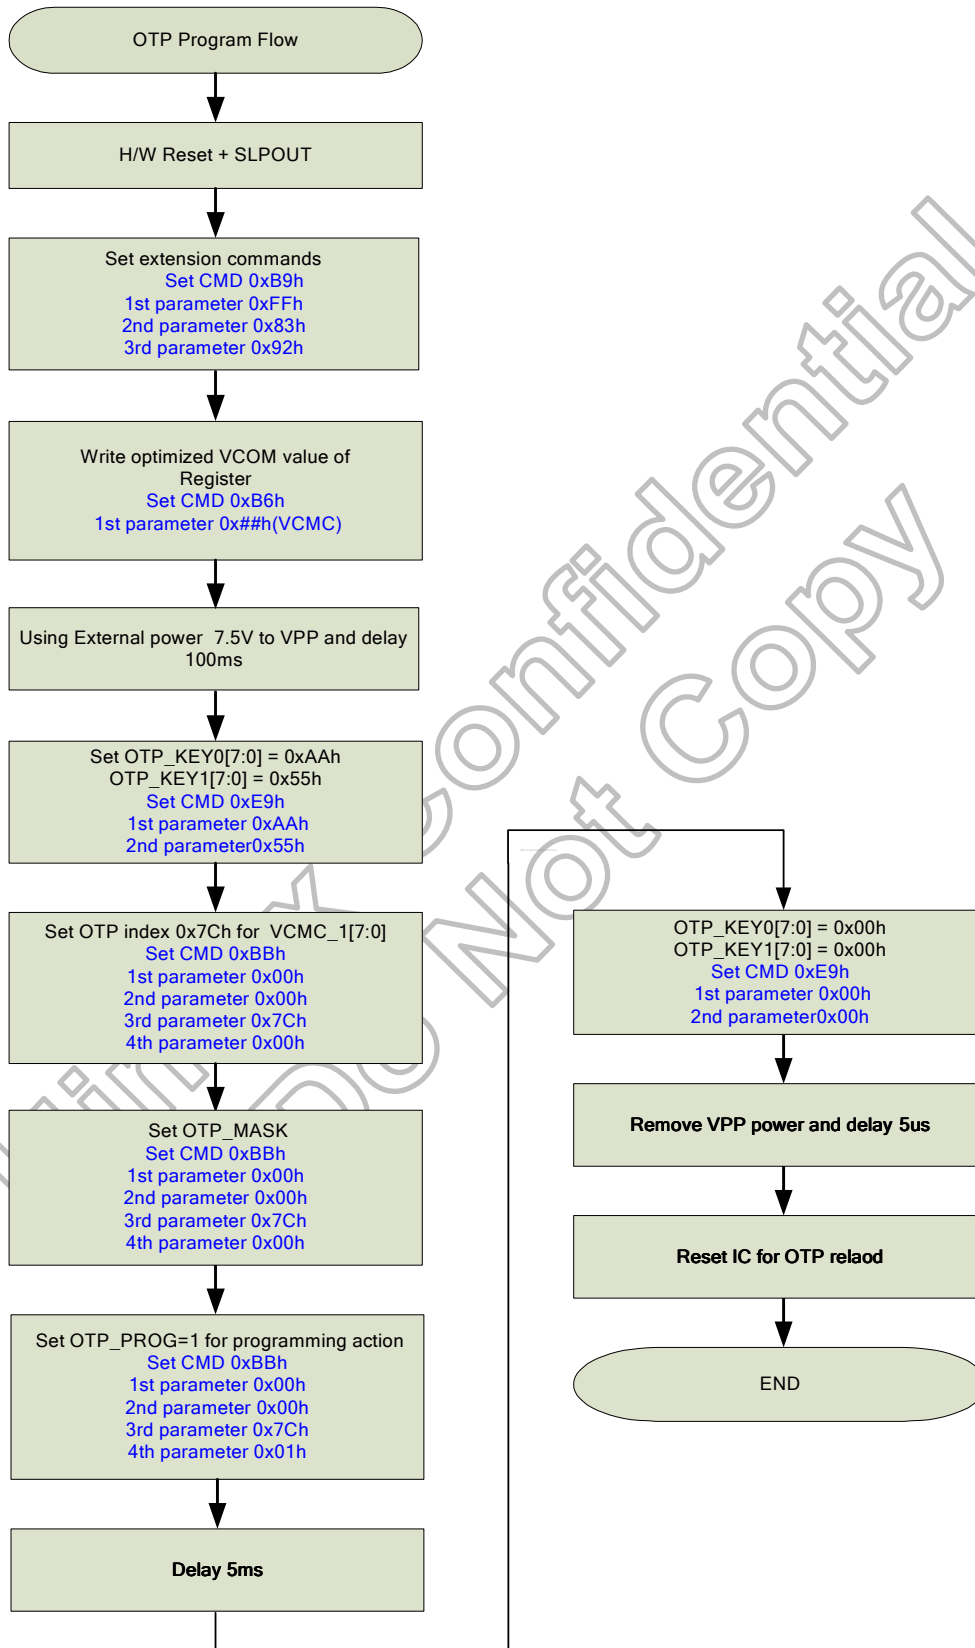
OTP Program Flow

H/W Reset + SLPOUT

Set extension commands
Set CMD 0xB9h
1st parameter 0xFFh
2nd parameter 0x83h
3rd parameter 0x92h

Write optimized VCOM value of Register
Set CMD 0xB6h
1st parameter 0x##h(VCMC)

Using External power 7.5V to VPP and delay 100ms

Set OTP_KEY0[7:0] = 0xAAh
OTP_KEY1[7:0] = 0x55h
Set CMD 0xE9h
1st parameter 0xAAh
2nd parameter0x55h

Set OTP index 0x7Ch for VCMC_1[7:0]
Set CMD 0xBBh
1st parameter 0x00h
2nd parameter 0x00h
3rd parameter 0x7Ch
4th parameter 0x00h

Set OTP_MASK
Set CMD 0xBBh
1st parameter 0x00h
2nd parameter 0x00h
3rd parameter 0x7Ch
4th parameter 0x00h

Set OTP_PROG=1 for programming action
Set CMD 0xBBh
1st parameter 0x00h
2nd parameter 0x00h
3rd parameter 0x7Ch
4th parameter 0x01h

Delay 5ms

OTP_KEY0[7:0] = 0x00h
OTP_KEY1[7:0] = 0x00h
Set CMD 0xE9h
1st parameter 0x00h
2nd parameter0x00h

Remove VPP power and delay 5us

Reset IC for OTP relaod

END

Confidential
Do Not Copy